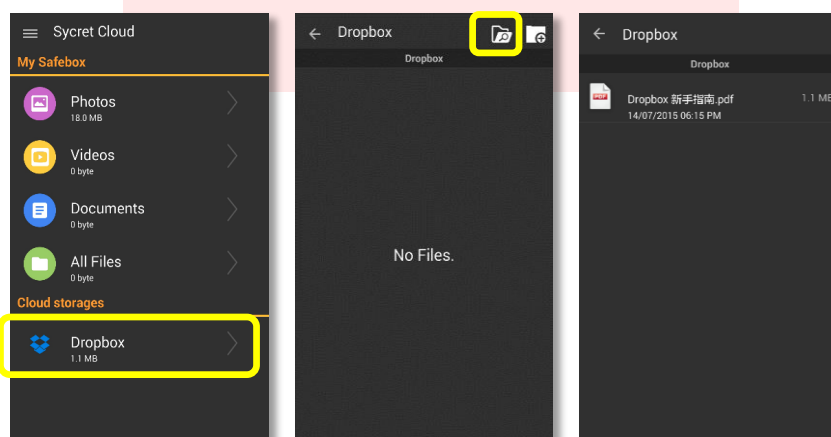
Sycret Cloud

My Safebox

Photos
18.0 MB

Videos
0 byte

Documents
0 byte

All Files
0 byte

Cloud storages

Dropbox
1.1 MB

Dropbox

Dropbox

No Files.

Dropbox

Dropbox

Dropbox 新手指南.pdf
14/07/2015 06:15 PM
1.1 MB